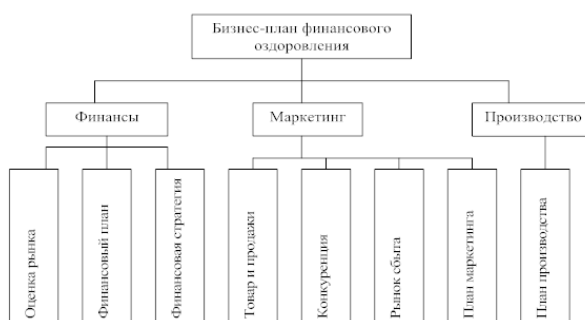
Бизнес-план финансового оздоровления

Финансы

Маркетинг

Производство

Оценка рынка

Финансовый план

Финансовая стратегия

Товар и продажи

Конкуренция

Рынок сбыта

План маркетинга

План производства